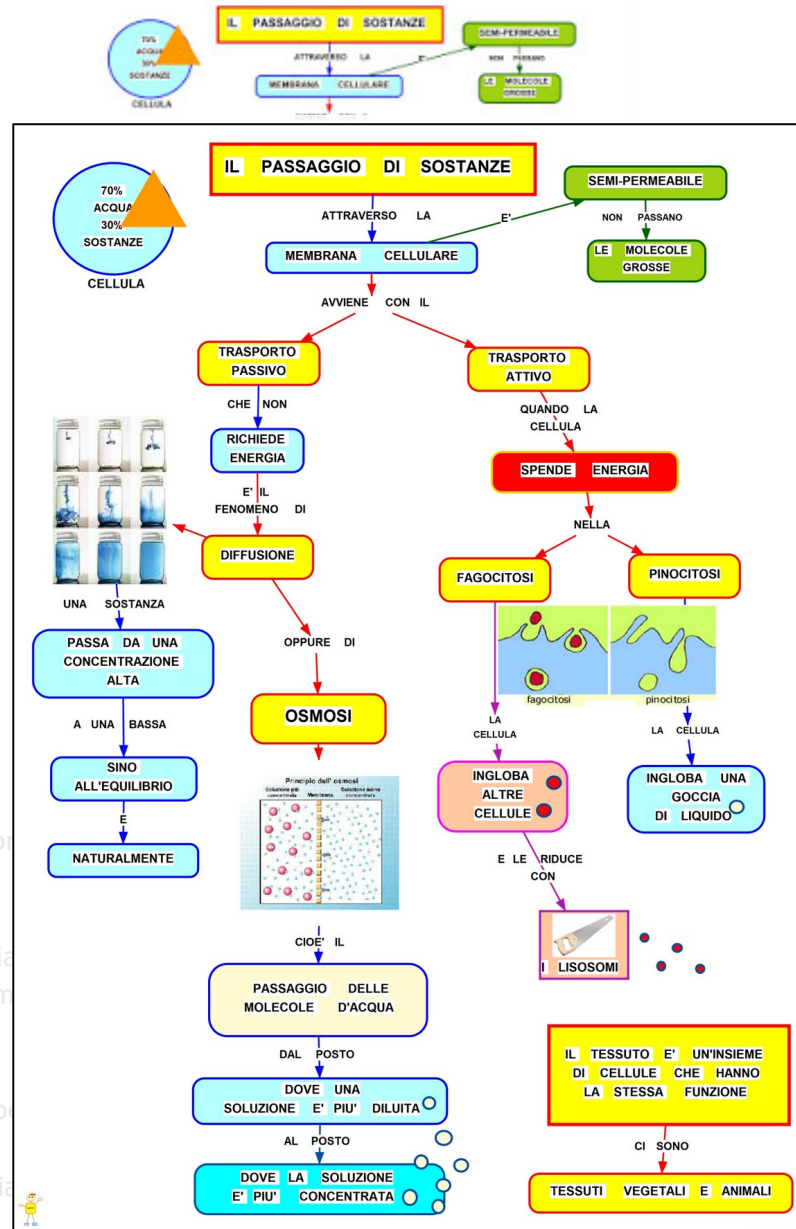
70% ACQUA 30% SOSTANZE
CELLULA
IL PASSAGGIO DI SOSTANZE
ATTRAVERSO LA
E'
SEMI-PERMEABILE
NON PASSANO
LE MOLECOLE GROSSE
MEMBRANA CELLULARE

IL PASSAGGIO DI SOSTANZE

70% ACQUA 30% SOSTANZE
CELLULA

ATTRAVERSO LA
E'
SEMI-PERMEABILE
NON PASSANO
LE MOLECOLE GROSSE
MEMBRANA CELLULARE
AVVIENE CON IL

TRASPORTO PASSIVO
CHE NON
RICHIEDE ENERGIA
E' IL FENOMENO DI
DIFFUSIONE
UNA SOSTANZA
PASSA DA UNA CONCENTRAZIONE ALTA
A UNA BASSA
SINO ALL'EQUILIBRIO
E
NATURALMENTE
OPPURE DI
OSMOSI
Principio dell'osmosi
Soluzione più concentrata
Membrana
Soluzione meno concentrata
CIOE' IL
PASSAGGIO DELLE MOLECOLE D'ACQUA
DAL POSTO
DOVE UNA SOLUZIONE E' PIU' DILUITA
AL POSTO
DOVE LA SOLUZIONE E' PIU' CONCENTRATA

TRASPORTO ATTIVO
QUANDO LA CELLULA
SPENDE ENERGIA
NELLA
FAGOCITOSI
PINOCITOSI
fagocitosi
pinocitosi
LA CELLULA
INGLOBA ALTRE CELLULE
E LE RIDUCE CON
I LISOSOMI
LA CELLULA
INGLOBA UNA GOCCIA DI LIQUIDO

IL TESSUTO E' UN'INSIEME DI CELLULE CHE HANNO LA STESSA FUNZIONE
CI SONO
TESSUTI VEGETALI E ANIMALI